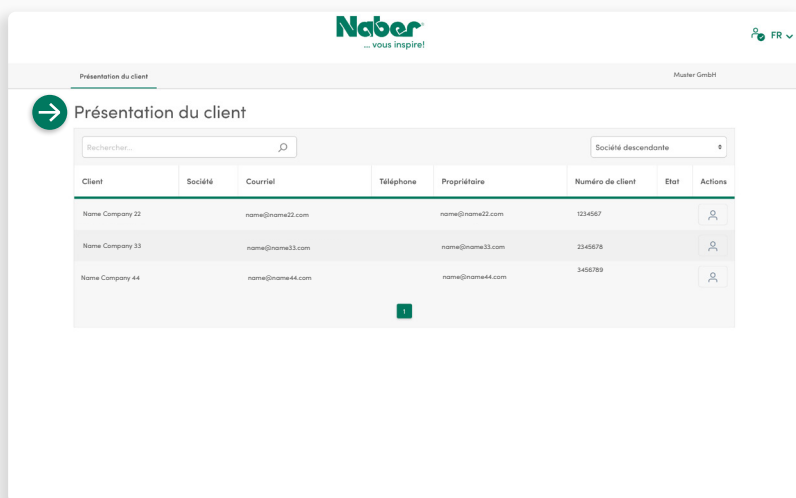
Naber®
... vous inspire!

FR

Présentation du client

Muster GmbH

Présentation du client

Rechercher...

Société descendante

| Client | Société | Courriel | Téléphone | Propriétaire | Numéro de client | Etat | Actions |
|---|---|---|---|---|---|---|---|
| Name Company 22 | | name@name22.com | | name@name22.com | 1234567 | | |
| Name Company 33 | | name@name33.com | | name@name33.com | 2345678 | | |
| Name Company 44 | | name@name44.com | | name@name44.com | 3456789 | | |

1